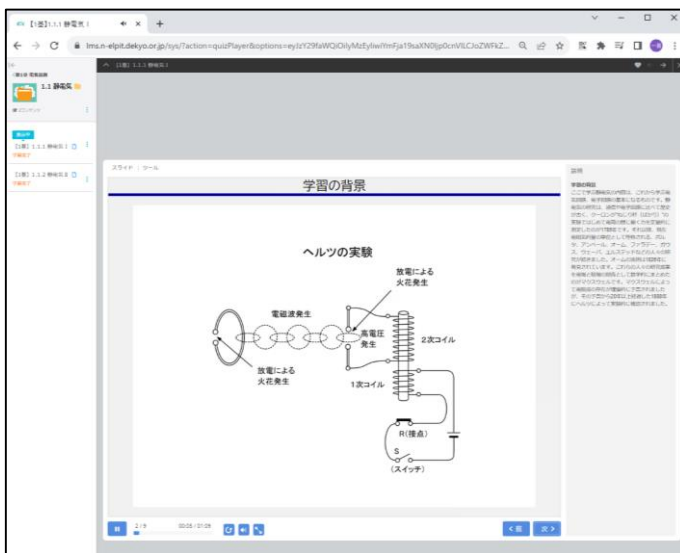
【1章】1.1.1 静電気 I

lms.n-elpit.dekyo.or.jp/sys/?action=quizPlayer&options=eyJzY29faWQiOiIyMzEyIiwiYmFja19saXN0IjpOcnV6LCJoZWFkZ...

1.1 静電気

【1章】1.1.1 静電気 I
【1章】1.1.2 静電気 II

スライド ツール

学習の背景

ヘルツの実験

放電による火花発生

電磁波発生

高電圧発生

2次コイル

放電による火花発生

1次コイル

R(接点)

S
(スイッチ)

2 / 9

< 前

次 >

説明

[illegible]